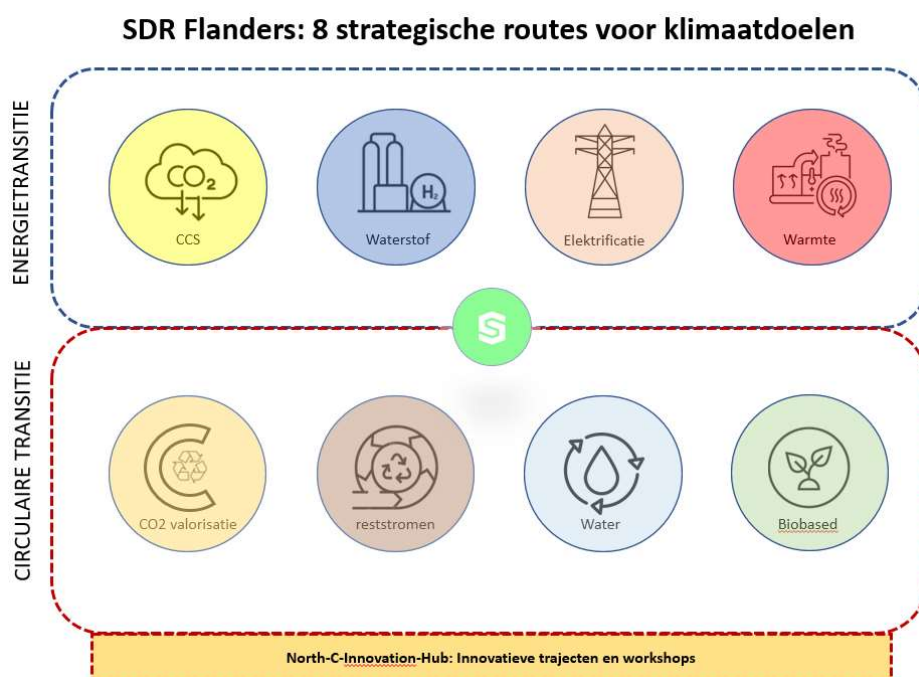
SDR Flanders: 8 strategische routes voor klimaatdoelen

ENERGIETRANSITIE

$CO_2$

CCS

$H_2$

Waterstof

Elektrificatie

Warmte

S

CIRCULAIRE TRANSITIE

CO2 valorisatie

reststromen

Water

Biobased

North-C-Innovation-Hub: Innovatieve trajecten en workshops